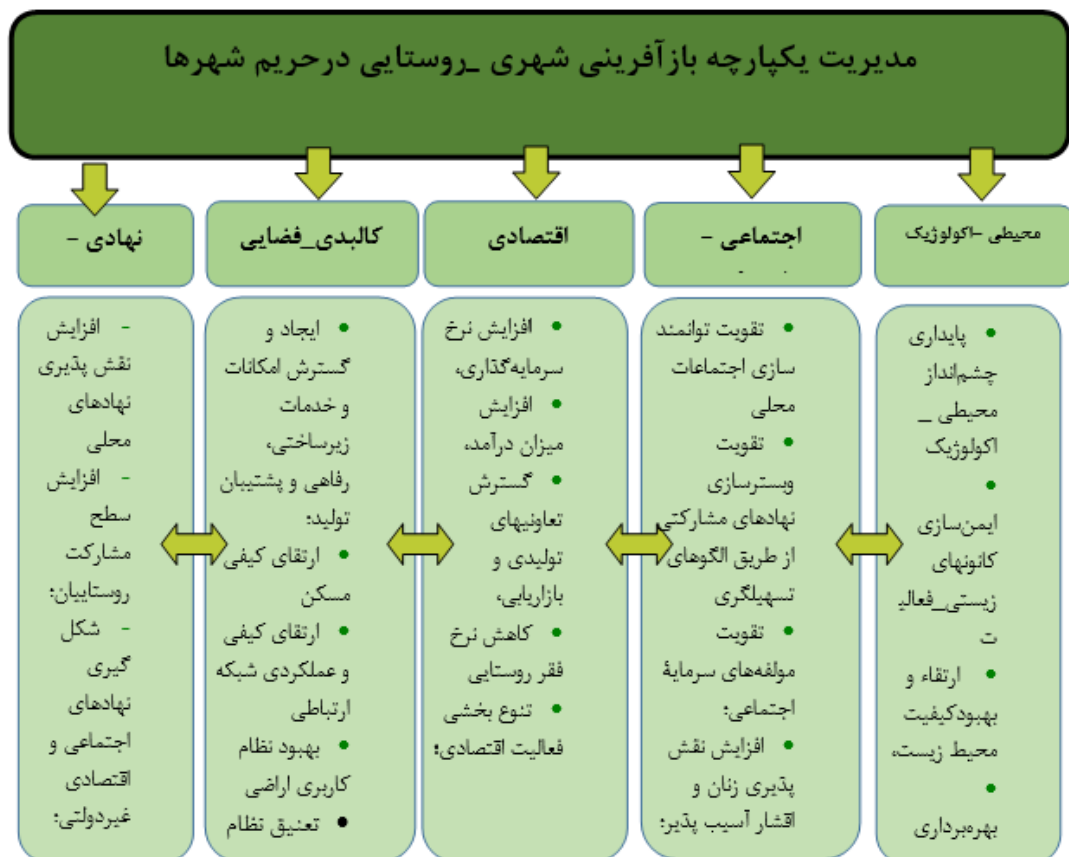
مدیریت یکپارچه بازآفرینی شهری _روستایی درحریم شهرها

محیطی -اکولوژیک

• پایداری چشم‌انداز محیطی _ اکولوژیک
• ایمن‌سازی کانونهای زیستی_فعالیت
• ارتقاء و بهبودکیفیت محیط زیست،
• بهره‌برداری

اجتماعی -

• تقویت توانمند سازی اجتماعات محلی
• تقویت وبسترسازی نهادهای مشارکتی از طریق الگوهای تسهیلگری
• تقویت مولفه‌های سرمایهٔ اجتماعی؛
• افزایش نقش پذیری زنان و اقشار آسیب پذیر؛

اقتصادی

• افزایش نرخ سرمایه‌گذاری،
• افزایش میزان درآمد،
• گسترش تعاونیهای تولیدی و بازاریابی،
• کاهش نرخ فقر روستایی
• تنوع بخشی فعالیت اقتصادی؛

کالبدی_فضایی

• ایجاد و گسترش امکانات و خدمات زیرساختی، رفاهی و پشتیبان تولید؛
• ارتقای کیفی مسکن
• ارتقای کیفی و عملکردی شبکه ارتباطی
• بهبود نظام کاربری اراضی
• تعنیق نظام

نهادی -

- افزایش نقش پذیری نهادهای محلی
- افزایش سطح مشارکت روستاییان؛
- شکل گیری نهادهای اجتماعی و اقتصادی غیردولتی؛